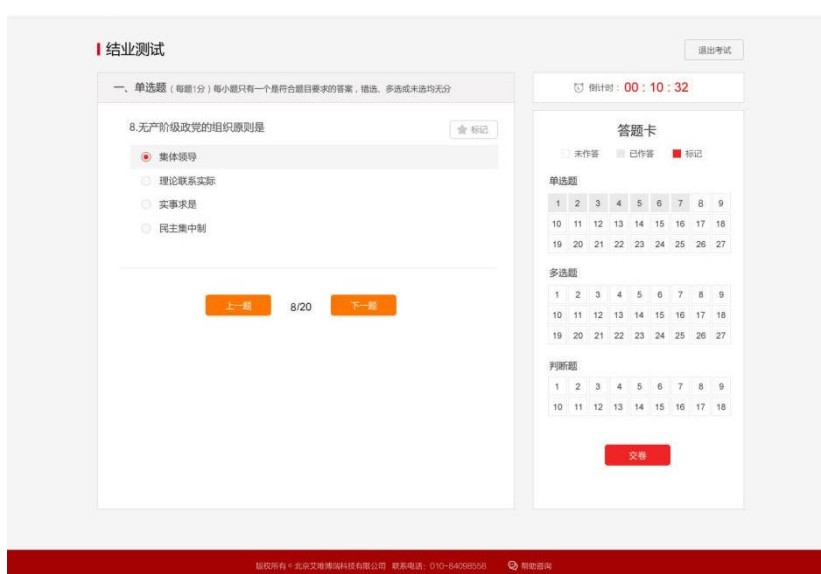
结业测试

退出考试

一、单选题（每题1分）每小题只有一个是符合题目要求的答案，错选、多选或未选均无分

8.无产阶级政党的组织原则是

标记

集体领导

理论联系实际

实事求是

民主集中制

上一题 8/20 下一题

倒计时：00 : 10 : 32

答题卡

未作答 已作答 标记

单选题

| 1 | 2 | 3 | 4 | 5 | 6 | 7 | 8 | 9 |
|---|---|---|---|---|---|---|---|---|
| 10 | 11 | 12 | 13 | 14 | 15 | 16 | 17 | 18 |
| 19 | 20 | 21 | 22 | 23 | 24 | 25 | 26 | 27 |

多选题

| 1 | 2 | 3 | 4 | 5 | 6 | 7 | 8 | 9 |
|---|---|---|---|---|---|---|---|---|
| 10 | 11 | 12 | 13 | 14 | 15 | 16 | 17 | 18 |
| 19 | 20 | 21 | 22 | 23 | 24 | 25 | 26 | 27 |

判断题

| 1 | 2 | 3 | 4 | 5 | 6 | 7 | 8 | 9 |
|---|---|---|---|---|---|---|---|---|
| 10 | 11 | 12 | 13 | 14 | 15 | 16 | 17 | 18 |

交卷

版权所有 © 北京艾唯博瑞科技有限公司 联系电话：010-84098558 帮助咨询